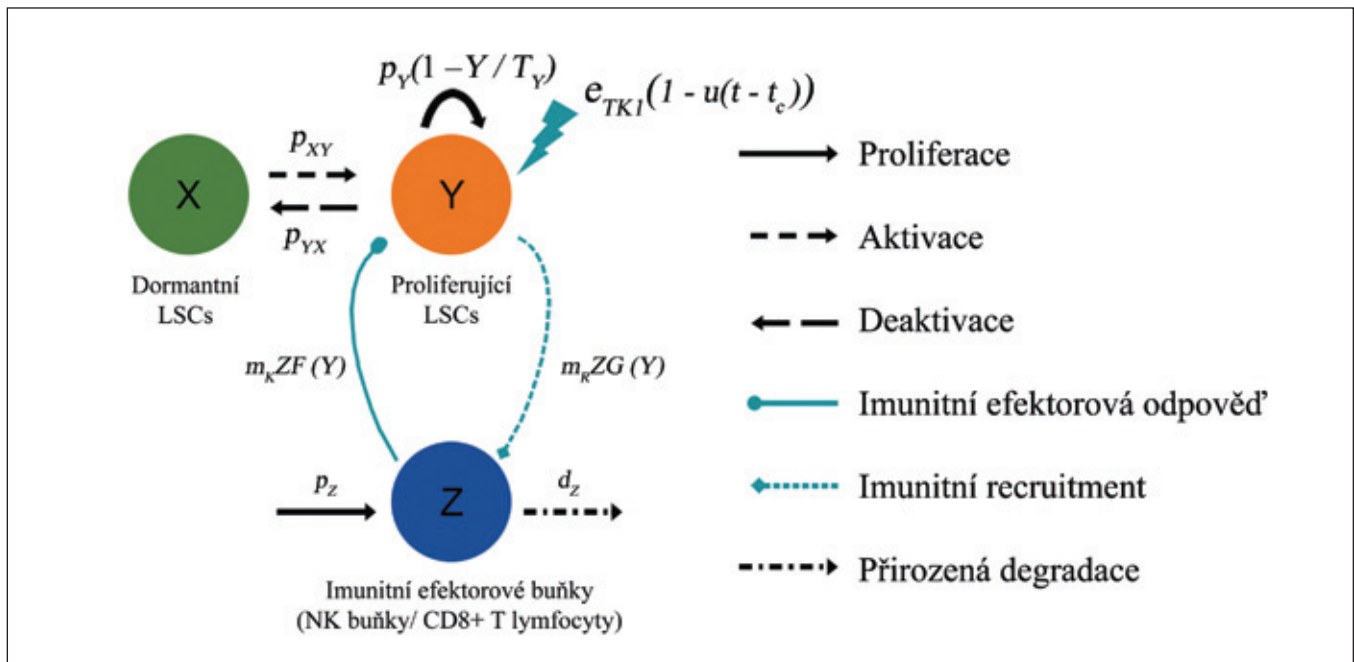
$p_Y(1 - Y / T_Y)$

$e_{TK1}(1 - u(t - t_c))$

$p_{XY}$

X

Y

$p_{YX}$

Dormantní LSCs

Proliferující LSCs

$m_K ZF\ (Y)$

$m_K ZG\ (Y)$

$p_Z$

Z

$d_Z$

Imunitní efektorové buňky (NK buňky/ CD8+ T lymfocyty)

Proliferace

Aktivace

Deaktivace

Imunitní efektorová odpověď

Imunitní recruitment

Přirozená degradace